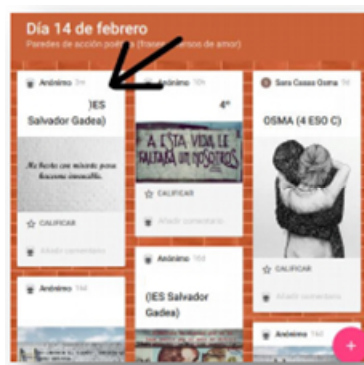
Día 14 de febrero
Paredes de acción poé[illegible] (fras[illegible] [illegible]sos de amor)

Anónimo 3m
(IES Salvador Gadea)
Me basta con mirarte para hacerme inmortal.
CALIFICAR
Añadir comentario

Anónimo 10h
4º
A ESTA VIDA LE FALTABA UN NOSOTROS
CALIFICAR
Añadir comentario

Anónimo 15d
(IES Salvador Gadea)

Sara Casas Goma 1m
OSMA (4 ESO C)
CALIFICAR
Añadir comentario

Anónimo 14d

Anónimo 15d

+